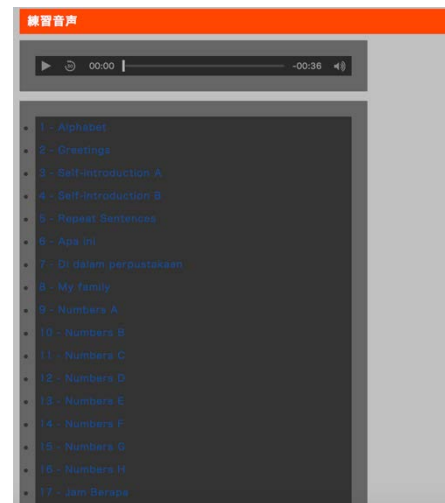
練習音声

00:00 -00:36

1 - Alphabet
2 - Greetings
3 - Self-introduction A
4 - Self-introduction B
5 - Repeat Sentences
6 - Apa ini
7 - Di dalam perpustakaan
8 - My family
9 - Numbers A
10 - Numbers B
11 - Numbers C
12 - Numbers D
13 - Numbers E
14 - Numbers F
15 - Numbers G
16 - Numbers H
17 - Jam Berapa